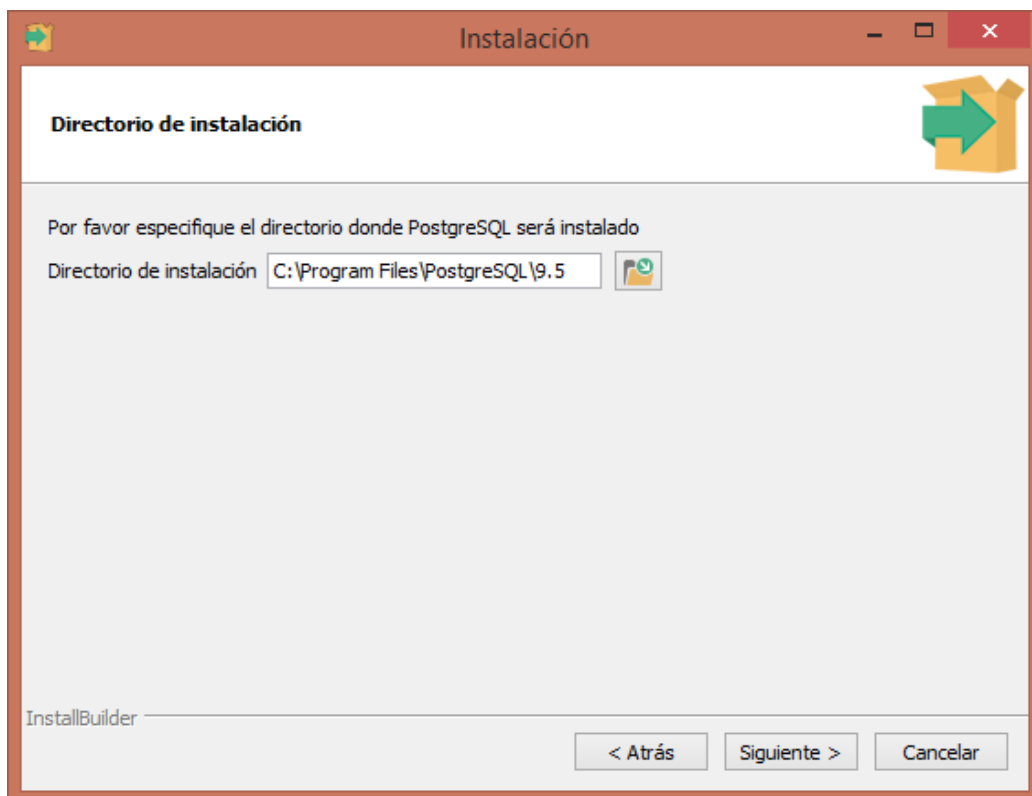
Instalación

Directorio de instalación

Por favor especifique el directorio donde PostgreSQL será instalado

Directorio de instalación C:\Program Files\PostgreSQL\9.5

InstallBuilder

< Atrás Siguiente > Cancelar